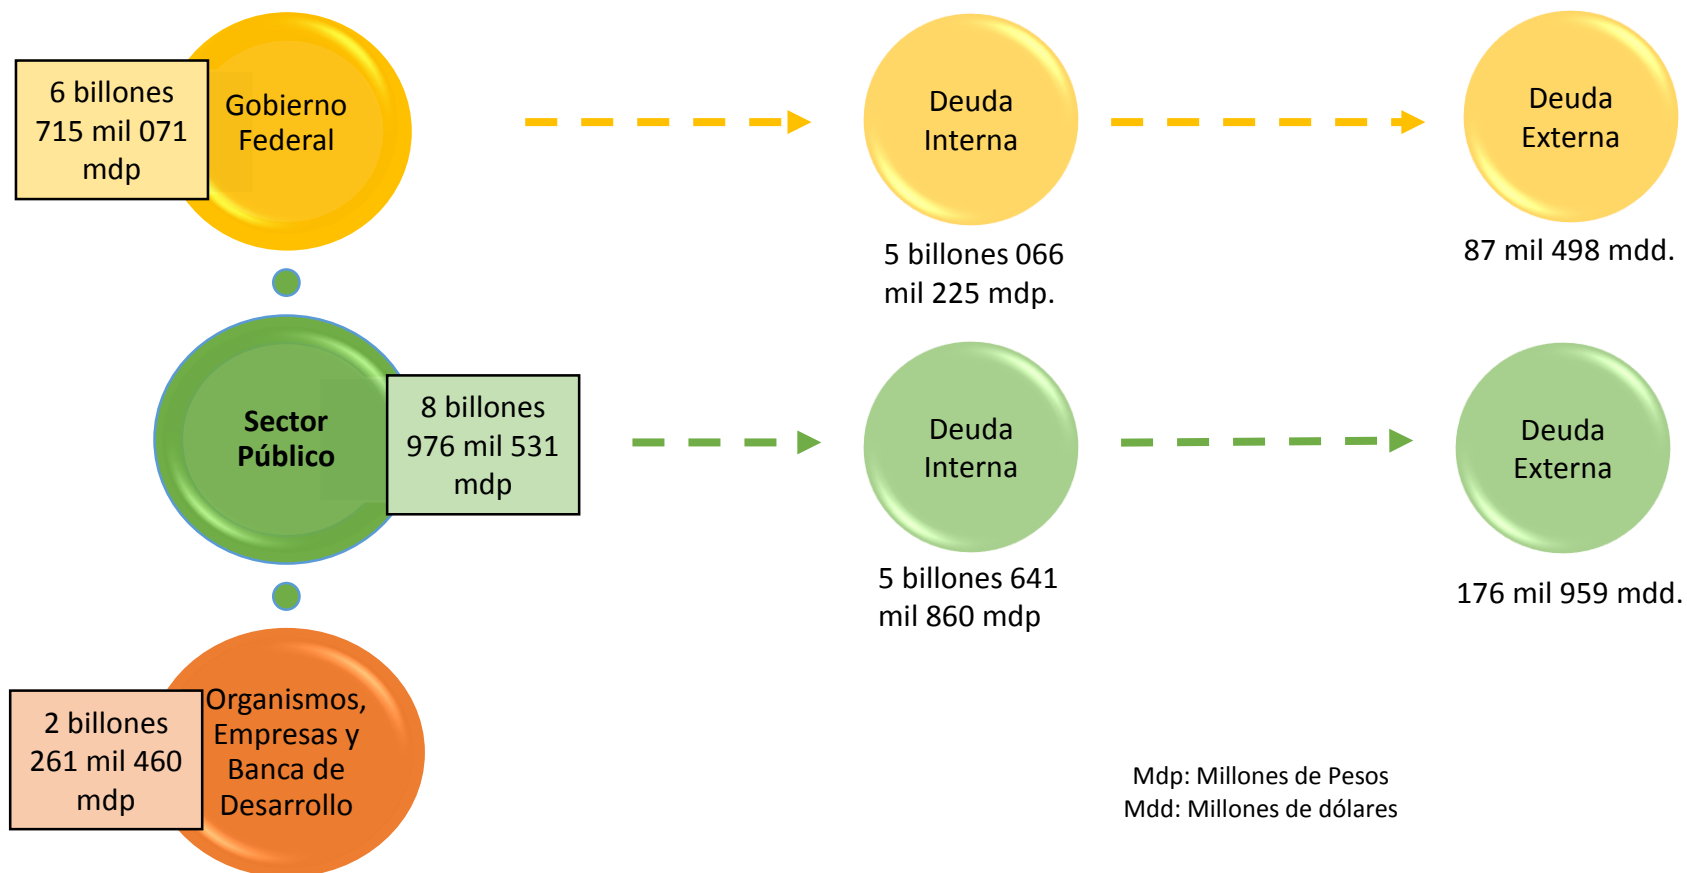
6 billones 715 mil 071 mdp

Gobierno Federal

Deuda Interna

5 billones 066 mil 225 mdp.

Deuda Externa

87 mil 498 mdd.

Sector Público

8 billones 976 mil 531 mdp

Deuda Interna

5 billones 641 mil 860 mdp

Deuda Externa

176 mil 959 mdd.

2 billones 261 mil 460 mdp

Organismos, Empresas y Banca de Desarrollo

Mdp: Millones de Pesos
Mdd: Millones de dólares